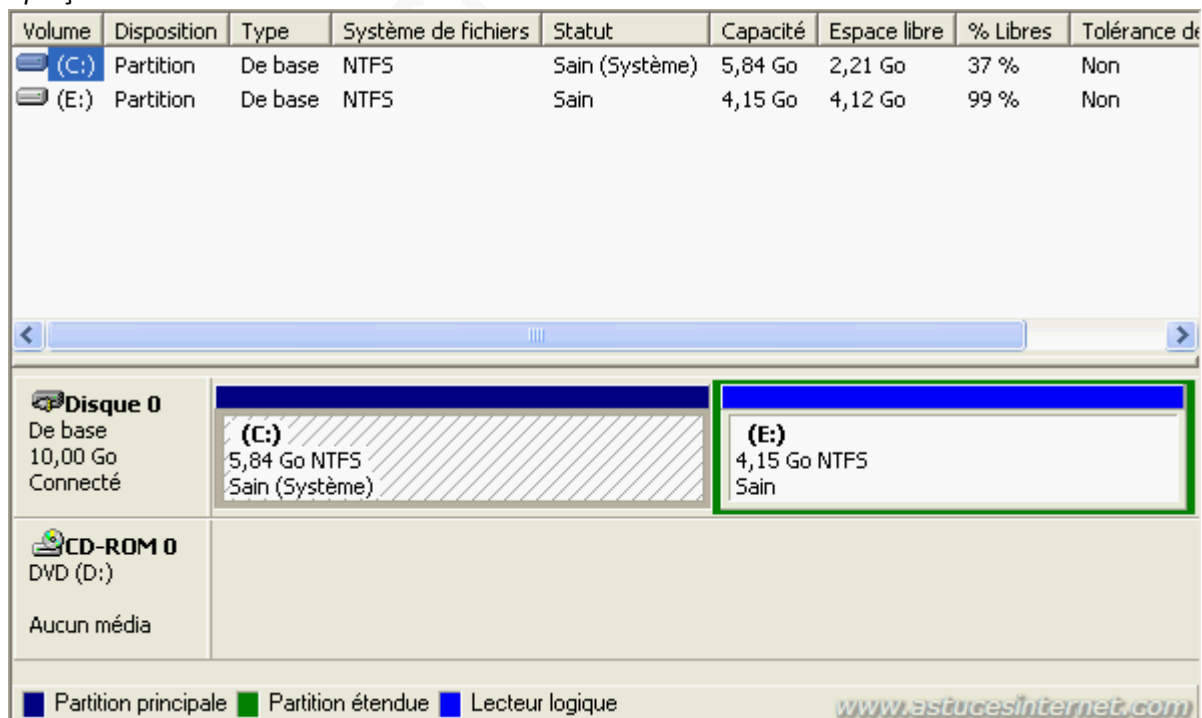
| Volume | Disposition | Type | Système de fichiers | Statut | Capacité | Espace libre | % Libres | Tolérance de |
|---|---|---|---|---|---|---|---|---|
| (C:) | Partition | De base | NTFS | Sain (Système) | 5,84 Go | 2,21 Go | 37 % | Non |
| (E:) | Partition | De base | NTFS | Sain | 4,15 Go | 4,12 Go | 99 % | Non |

Disque 0
De base
10,00 Go
Connecté

(C:)
5,84 Go NTFS
Sain (Système)

(E:)
4,15 Go NTFS
Sain

CD-ROM 0
DVD (D:)

Aucun média

Partition principale Partition étendue Lecteur logique

www.astucesinternet.com